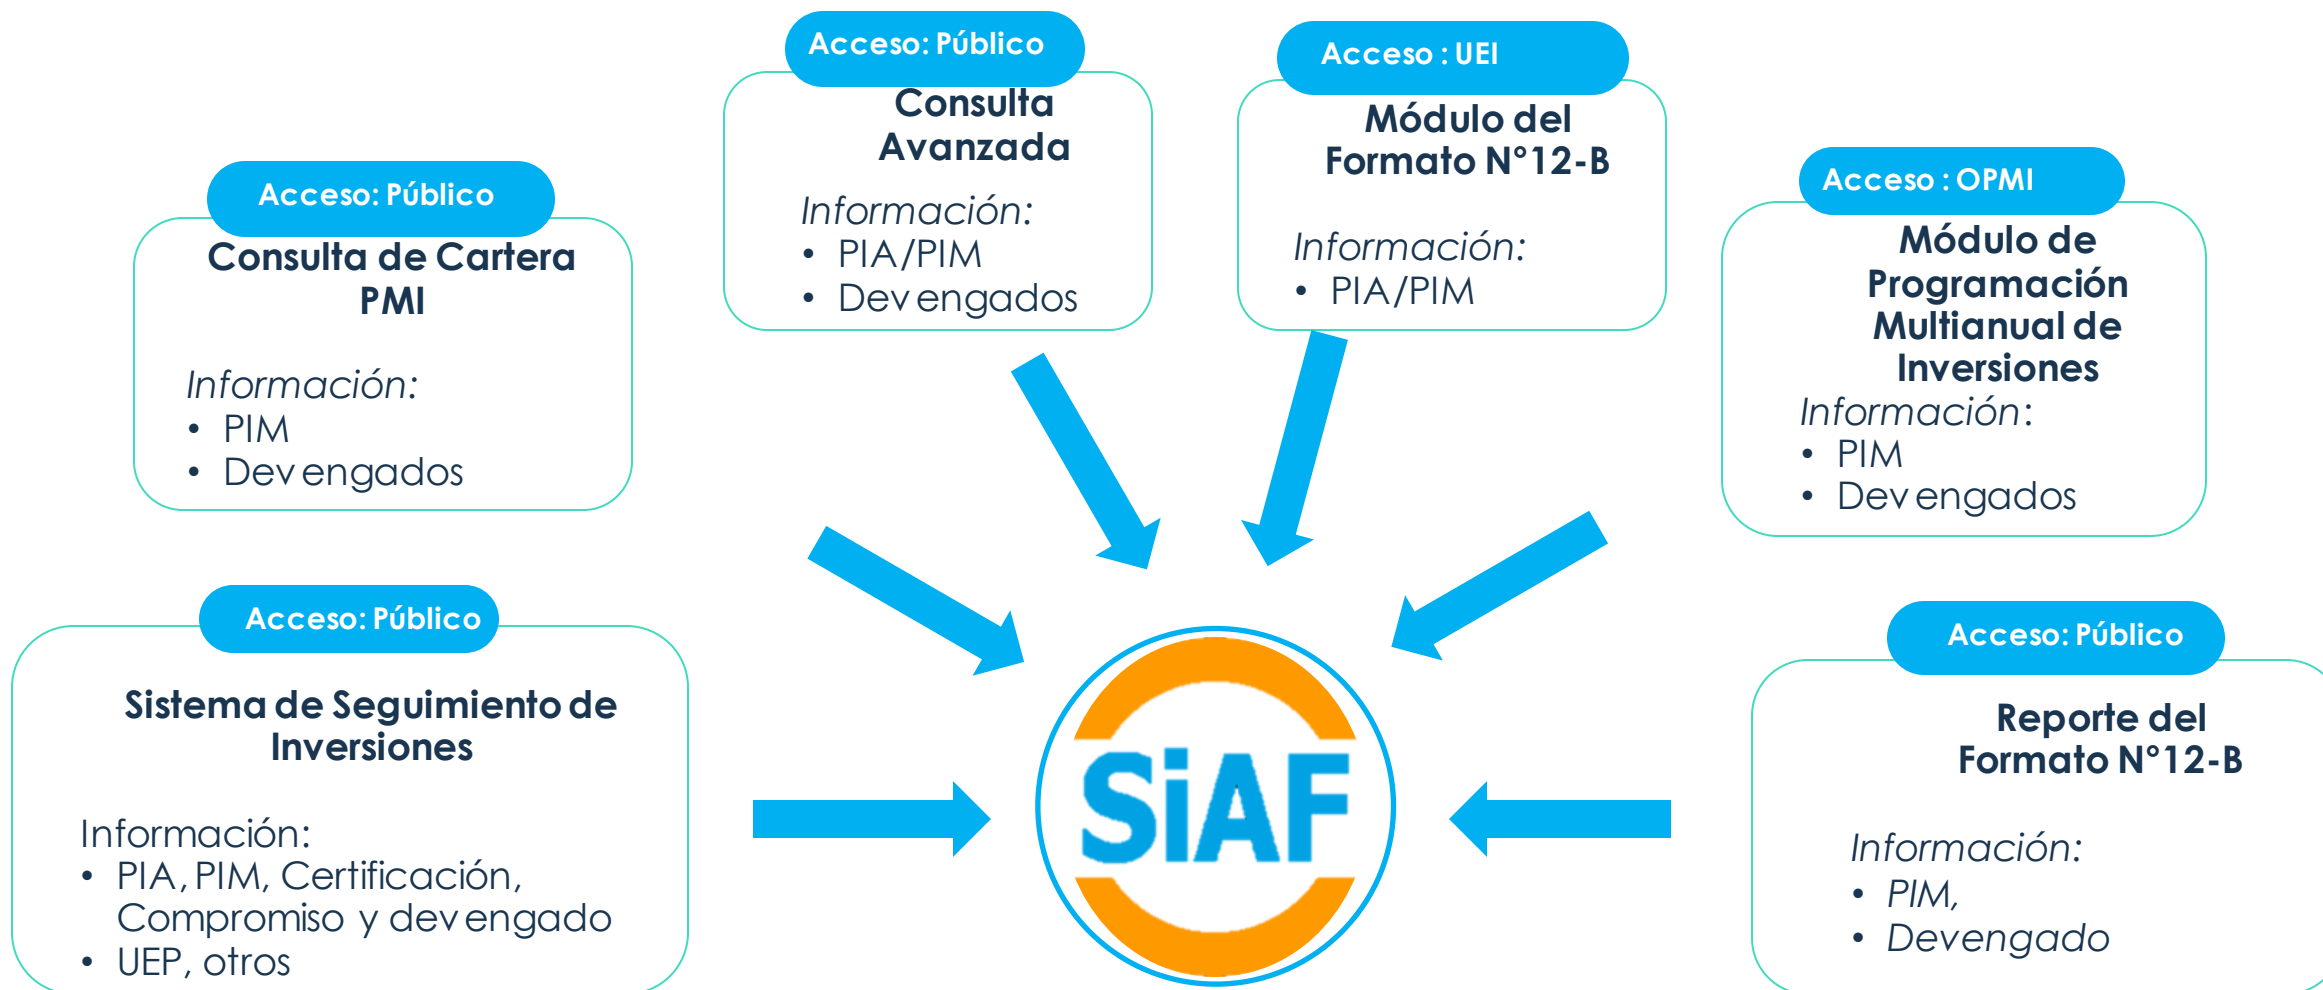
Acceso: Público
Consulta Avanzada
Información:
• PIA/PIM
• Devengados

Acceso : UEI
Módulo del Formato N°12-B
Información:
• PIA/PIM

Acceso: Público
Consulta de Cartera PMI
Información:
• PIM
• Devengados

Acceso : OPMI
Módulo de Programación Multianual de Inversiones
Información:
• PIM
• Devengados

Acceso: Público
Sistema de Seguimiento de Inversiones
Información:
• PIA, PIM, Certificación, Compromiso y devengado
• UEP, otros

SiAF

Acceso: Público
Reporte del Formato N°12-B
Información:
• PIM,
• Devengado